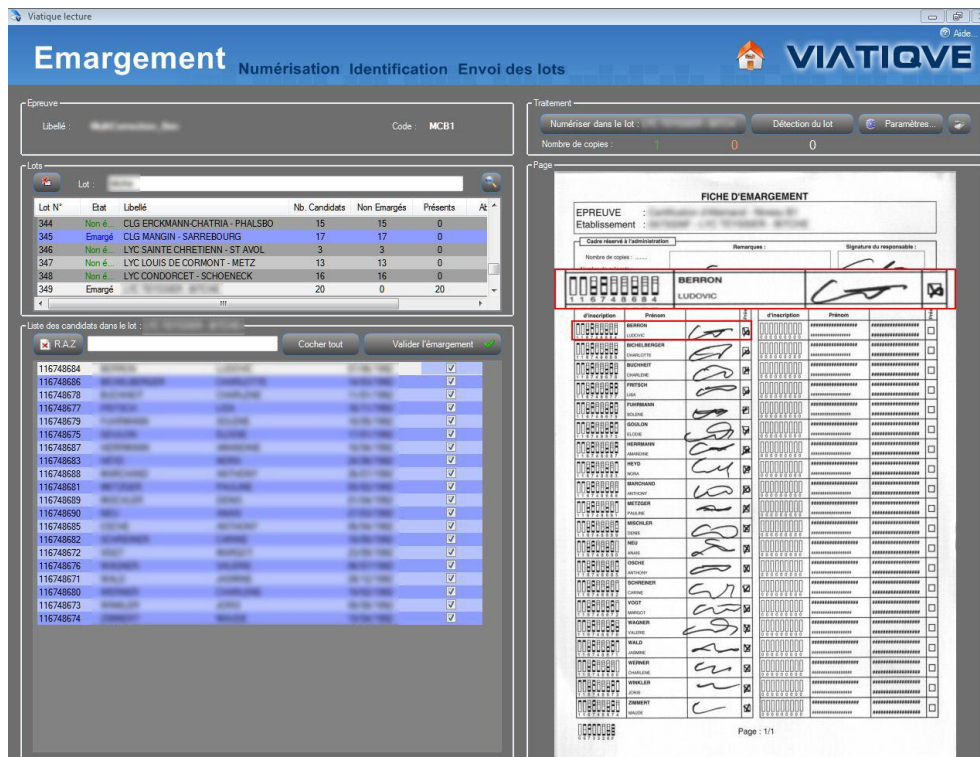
Viatique lecture

Aide...

Emargement Numérisation Identification Envoi des lots

VIATIQVE

Epreuve

Libellé : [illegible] Code : MCB1

Traitement

Numériser dans le lot : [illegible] Détection du lot Paramètres...

Nombre de copies : 1 0 0

Lots

Lot : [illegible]

| Lot N° | Etat | Libellé | Nb. Candidats | Non Emargés | Présents | Ab |
|---|---|---|---|---|---|---|
| 344 | Non é... | CLG ERCKMANN-CHATRIA - PHALSBO | 15 | 15 | 0 | |
| 345 | Emargé | CLG MANGIN - SARREBOURG | 17 | 17 | 0 | |
| 346 | Non é... | LYC SAINTE CHRETIENN - ST AVOL | 3 | 3 | 0 | |
| 347 | Non é... | LYC LOUIS DE CORMONT - METZ | 13 | 13 | 0 | |
| 348 | Non é... | LYC CONDORCET - SCHOENECK | 16 | 16 | 0 | |
| 349 | Emargé | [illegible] | 20 | 0 | 20 | |

Liste des candidats dans le lot : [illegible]

R.A.Z Cocher tout Valider l'émargement

116748684
116748686
116748678
116748677
116748679
116748675
116748687
116748683
116748688
116748681
116748689
116748690
116748685
116748682
116748672
116748676
116748671
116748680
116748673
116748674

Page

FICHE D'EMARGEMENT

EPREUVE : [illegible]
Etablissement : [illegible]

Cadre réservé à l'administration

Nombre de copies :

Remarques :

Signature du responsable :

1 1 6 7 4 8 6 8 4

BERRON
LUDOVIC

d'inscription Prénom

BERRON LUDOVIC
BICHELBERGER CHARLOTTE
BUCHHEIT CHARLENE
FRITSCH LISA
FUHRMANN SOLENE
GOULON ELODIE
HERRMANN AMANDINE
HEYD NORA
MARCHAND ANTHONY
METZGER PAULINE
MISCHLER DENIS
NEU ANAIS
OSCHE ANTHONY
SCHREINER CARINE
VOGT MARGOT
WAGNER VALERIE
WALD JASMINE
WERNER CHARLENE
WINKLER JORIS
ZIMMERT MAUDE

d'inscription Prénom

Page : 1/1